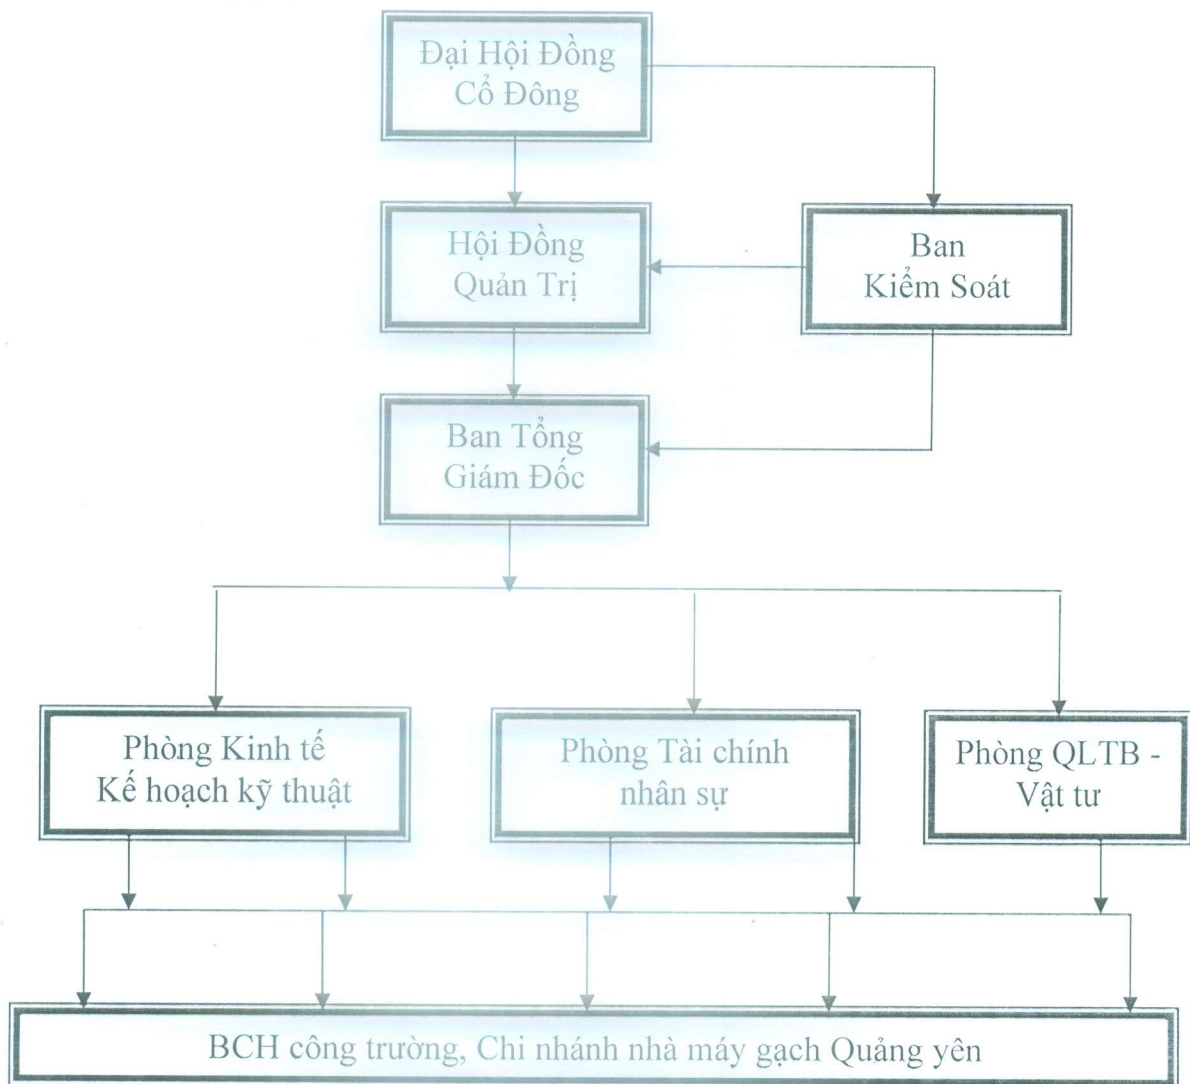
Đại Hội Đồng Cổ Đông

Hội Đồng Quản Trị

Ban Kiểm Soát

Ban Tổng Giám Đốc

Phòng Kinh tế Kế hoạch kỹ thuật

Phòng Tài chính nhân sự

Phòng QLTB - Vật tư

BCH công trường, Chi nhánh nhà máy gạch Quảng yên